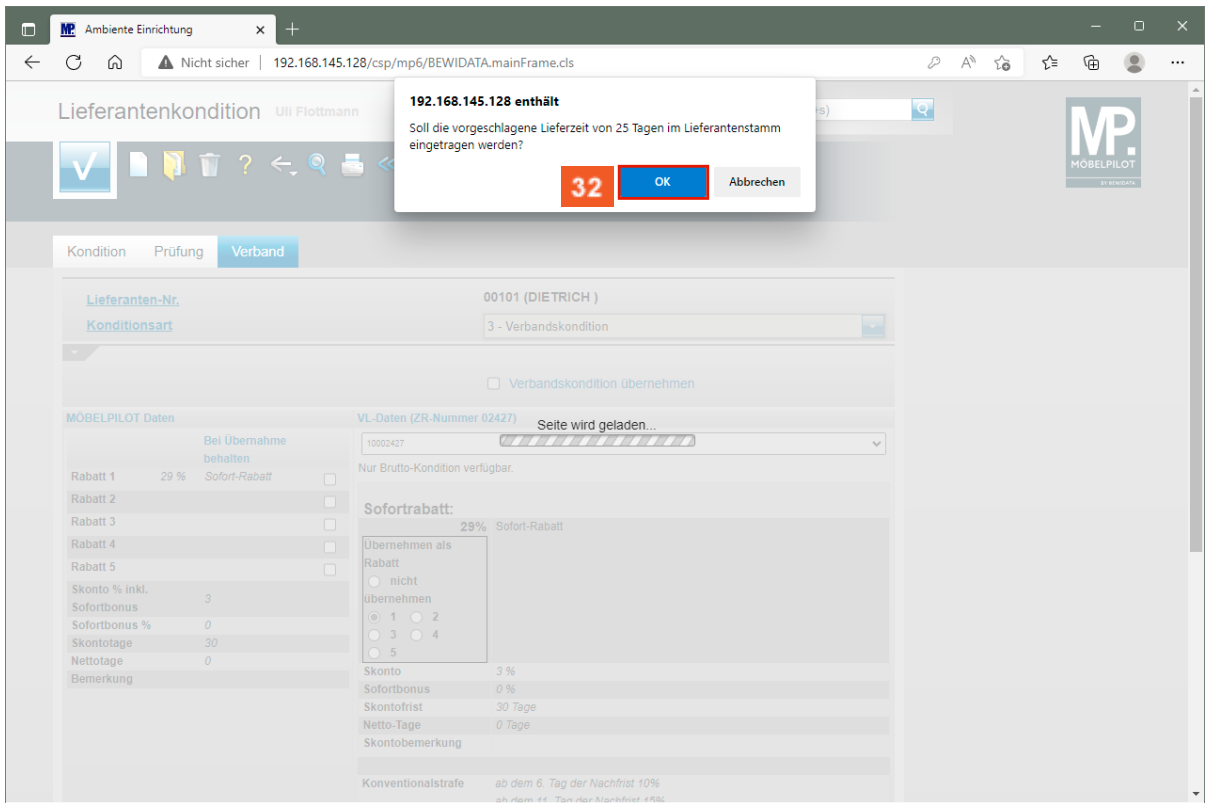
Ambiente Einrichtung

Nicht sicher | 192.168.145.128/csp/mp6/BEWIDATA.mainFrame.cls

192.168.145.128 enthält

Soll die vorgeschlagene Lieferzeit von 25 Tagen im Lieferantenstamm eingetragen werden?

32

OK

Abbrechen

Lieferantenkondition Uli Flottmann

MP. MÖBELPILOT BY BEWIDATA

Kondition Prüfung Verband

Lieferanten-Nr. 00101 (DIETRICH )

Konditionsart 3 - Verbandskondition

Verbandskondition übernehmen

MÖBELPILOT Daten

VL-Daten (ZR-Nummer 02427)

Seite wird geladen...

Bei Übernahme behalten

10002427

Nur Brutto-Kondition verfügbar.

| Rabatt 1 | 29 % | Sofort-Rabatt |
|---|---|---|
| Rabatt 2 | | |
| Rabatt 3 | | |
| Rabatt 4 | | |
| Rabatt 5 | | |
| Skonto % inkl. Sofortbonus | 3 | |
| Sofortbonus % | 0 | |
| Skontotage | 30 | |
| Nettotage | 0 | |
| Bemerkung | | |

Sofortrabatt:

29% Sofort-Rabatt

Übernehmen als Rabatt
nicht übernehmen
1 2
3 4
5

| Skonto | 3 % |
|---|---|
| Sofortbonus | 0 % |
| Skontofrist | 30 Tage |
| Netto-Tage | 0 Tage |
| Skontobemerkung | |

Konventionalstrafe ab dem 6. Tag der Nachfrist 10%
ab dem 11. Tag der Nachfrist 15%